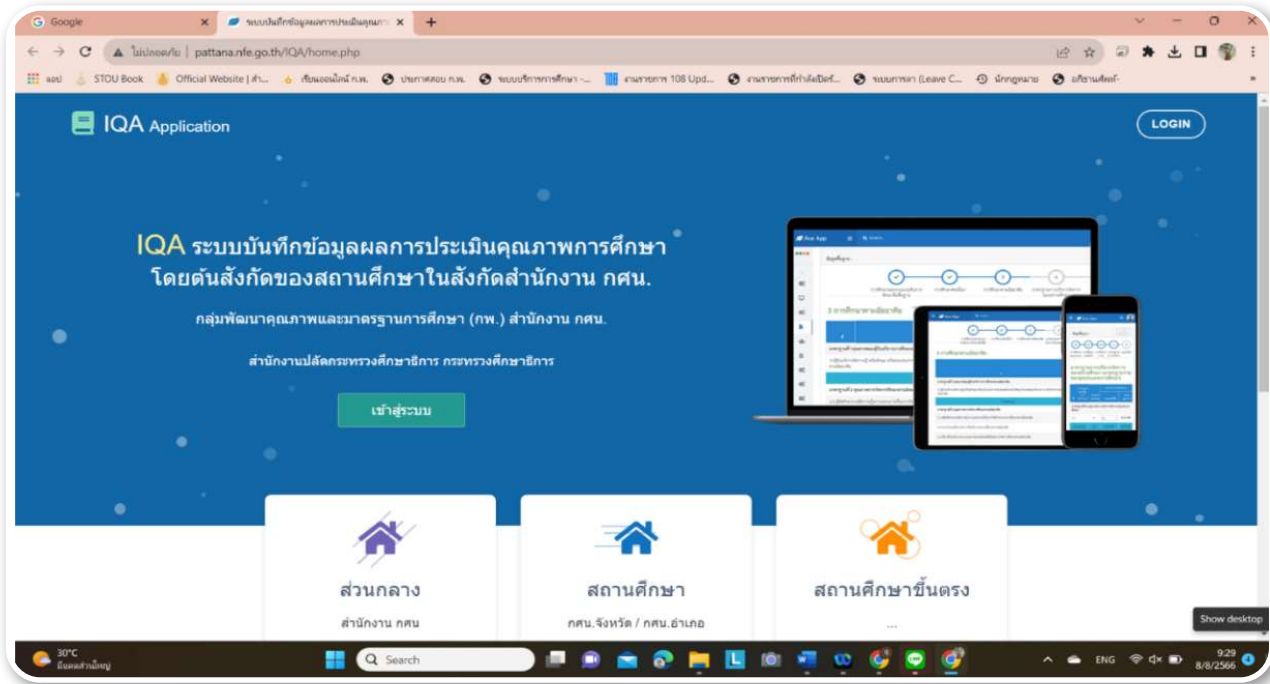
Google
ระบบบันทึกข้อมูลผลการประเมินคุณภา
ไม่ปลอดภัย | pattana.nfe.go.th/IQA/home.php
แอป STOU Book Official Website | สำ... เรียนออนไลน์ ก.พ. ประกาศสอบ ก.พ. ระบบบริการการศึกษา -... งานราชการ 108 Upd... งานราชการที่กำลังเปิดร์... ระบบการลา (Leave C... นักกฎหมาย อภิธานศัพท์-

IQA Application
LOGIN

IQA ระบบบันทึกข้อมูลผลการประเมินคุณภาพการศึกษา โดยต้นสังกัดของสถานศึกษาในสังกัดสำนักงาน กศน.

กลุ่มพัฒนาคุณภาพและมาตรฐานการศึกษา (กพ.) สำนักงาน กศน.

สำนักงานปลัดกระทรวงศึกษาธิการ กระทรวงศึกษาธิการ

เข้าสู่ระบบ

ส่วนกลาง
สำนักงาน กศน

สถานศึกษา
กศน.จังหวัด / กศน.อำเภอ

สถานศึกษาขึ้นตรง
...

Show desktop
30°C มีเมฆส่วนใหญ่
Search
ENG
9:29
8/8/2566